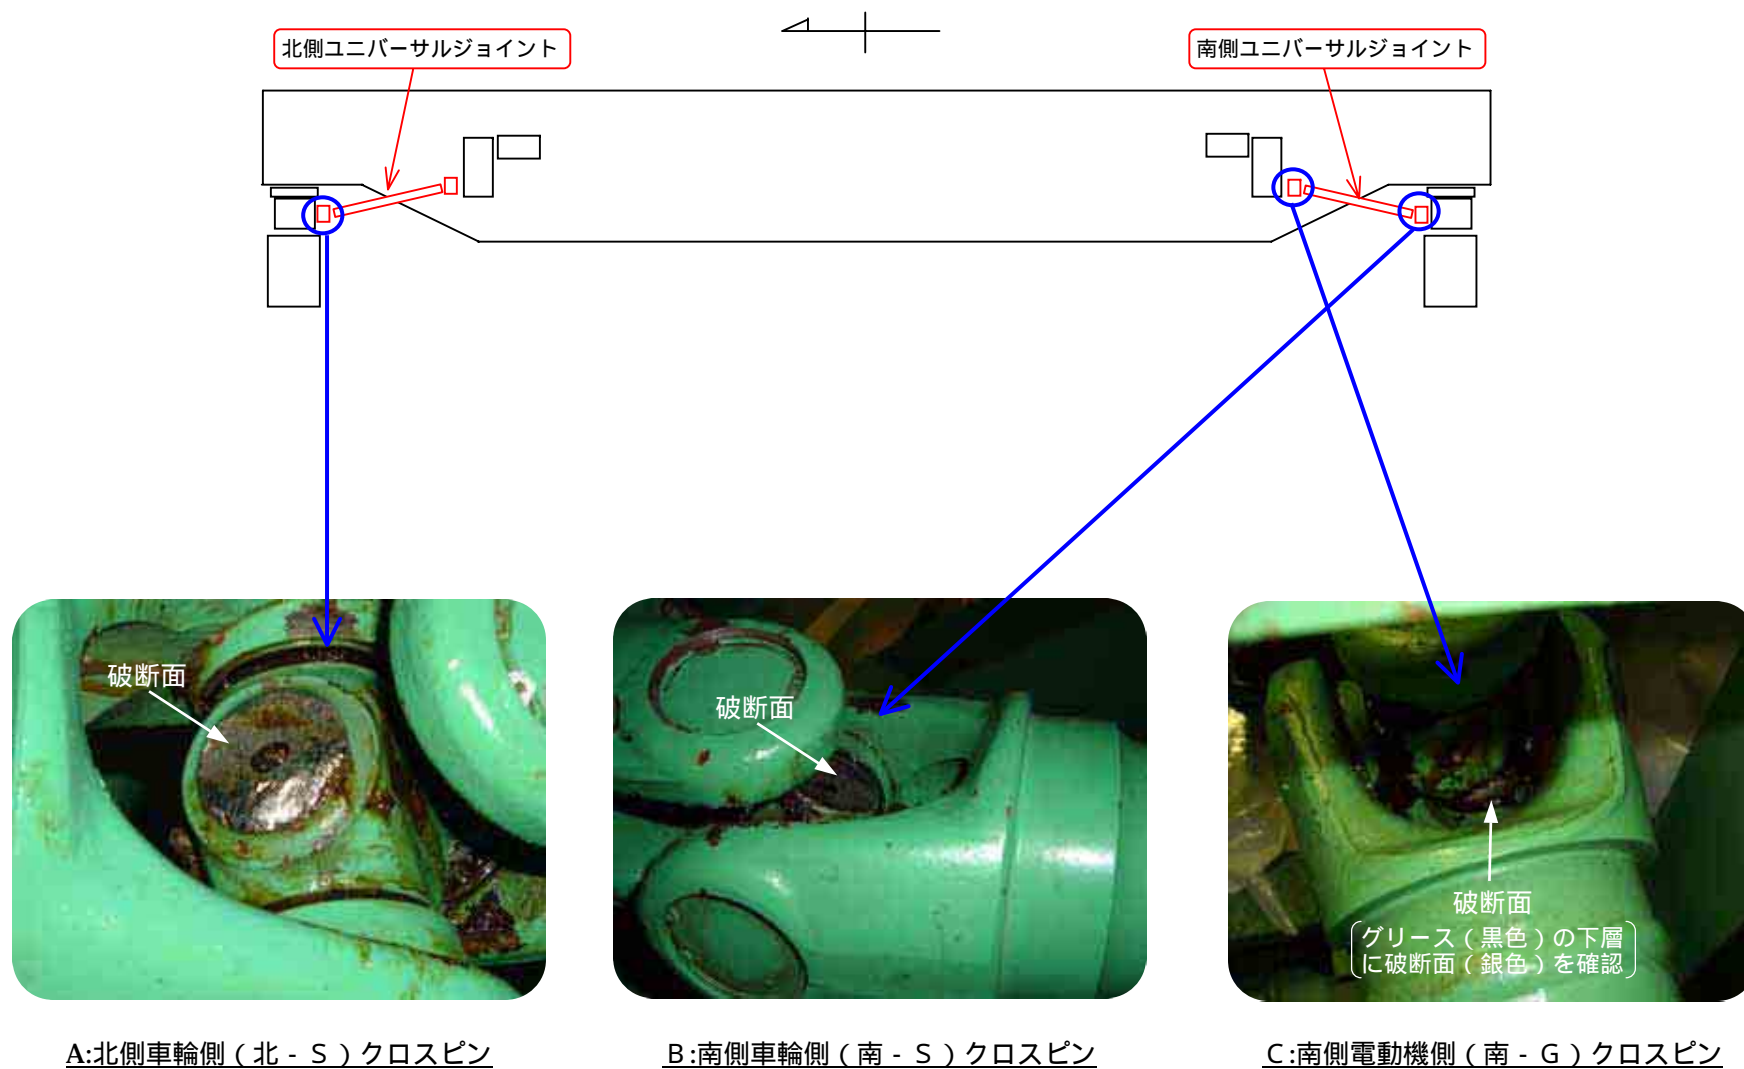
北側ユニバーサルジョイント

南側ユニバーサルジョイント

破断面

破断面

破断面
グリース（黒色）の下層に破断面（銀色）を確認

A:北側車輪側（北－S）クロスピン

B:南側車輪側（南－S）クロスピン

C:南側電動機側（南－G）クロスピン